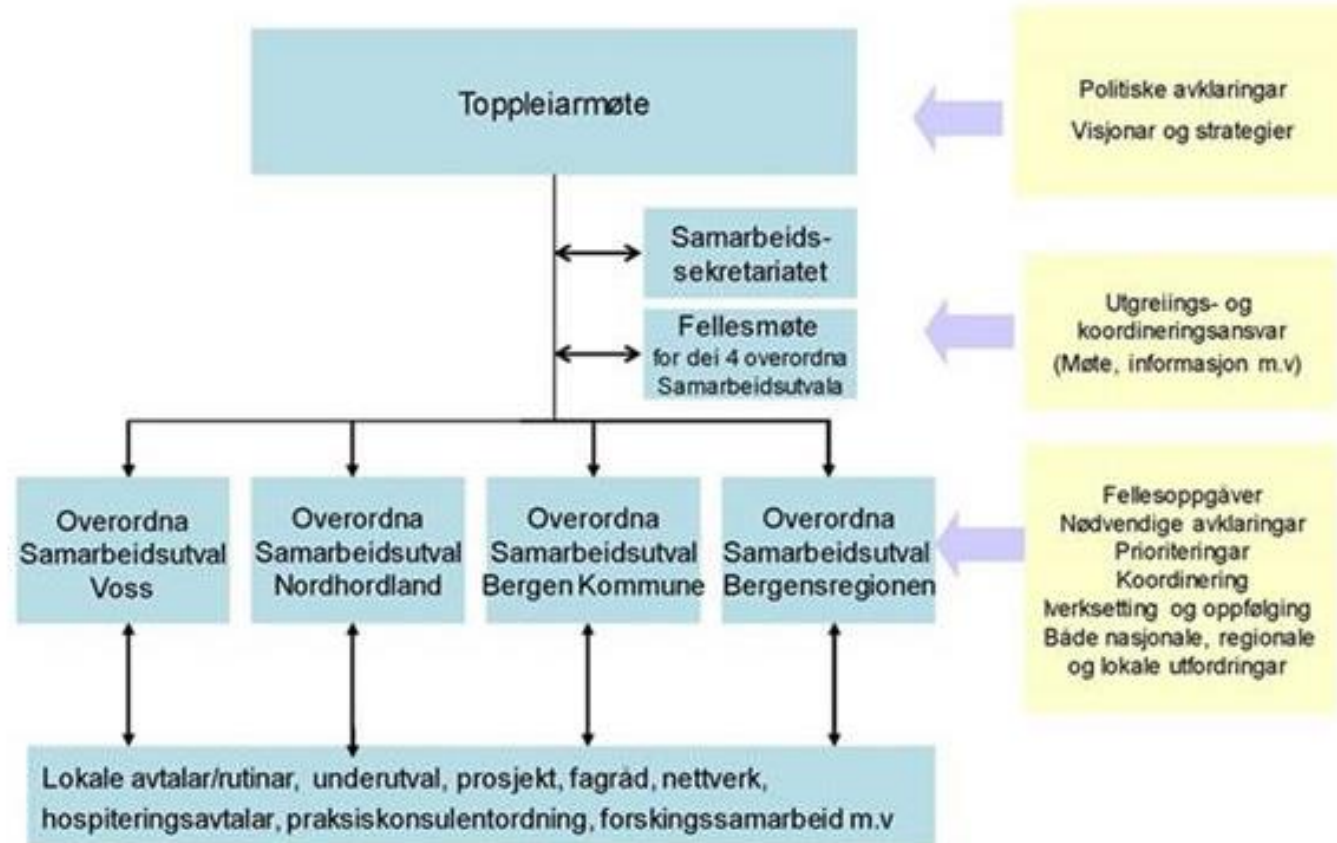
Toppleiarmøte

Politiske avklaringar
Visjonar og strategier

Samarbeidssekretariatet

Fellesmøte
for dei 4 overordna Samarbeidsutvala

Utgreiings- og koordineringsansvar
(Møte, informasjon m.v)

Overordna Samarbeidsutval Voss

Overordna Samarbeidsutval Nordhordland

Overordna Samarbeidsutval Bergen Kommune

Overordna Samarbeidsutval Bergensregionen

Fellesoppgåver
Nødvendige avklaringar
Prioriteringar
Koordinering
Iverksetting og oppfølging
Både nasjonale, regionale og lokale utfordringar

Lokale avtalar/rutinar, underutval, prosjekt, fagråd, nettverk, hospiteringsavtalar, praksiskonsulentordning, forskingssamarbeid m.v